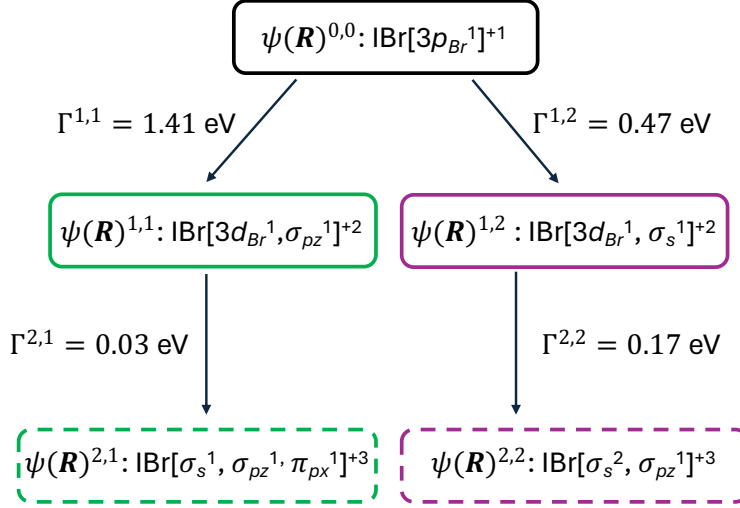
$\psi(\boldsymbol{R})^{0,0}$: IBr[$3p_{Br}{}^{1}$]$^{+1}$

$\Gamma^{1,1} = 1.41$ eV

$\Gamma^{1,2} = 0.47$ eV

$\psi(\boldsymbol{R})^{1,1}$: IBr[$3d_{Br}{}^{1}$,$\sigma_{pz}{}^{1}$]$^{+2}$

$\psi(\boldsymbol{R})^{1,2}$ : IBr[$3d_{Br}{}^{1}$, $\sigma_{s}{}^{1}$]$^{+2}$

$\Gamma^{2,1} = 0.03$ eV

$\Gamma^{2,2} = 0.17$ eV

$\psi(\boldsymbol{R})^{2,1}$: IBr[$\sigma_{s}{}^{1}$, $\sigma_{pz}{}^{1}$, $\pi_{px}{}^{1}$]$^{+3}$

$\psi(\boldsymbol{R})^{2,2}$: IBr[$\sigma_{s}{}^{2}$, $\sigma_{pz}{}^{1}$]$^{+3}$